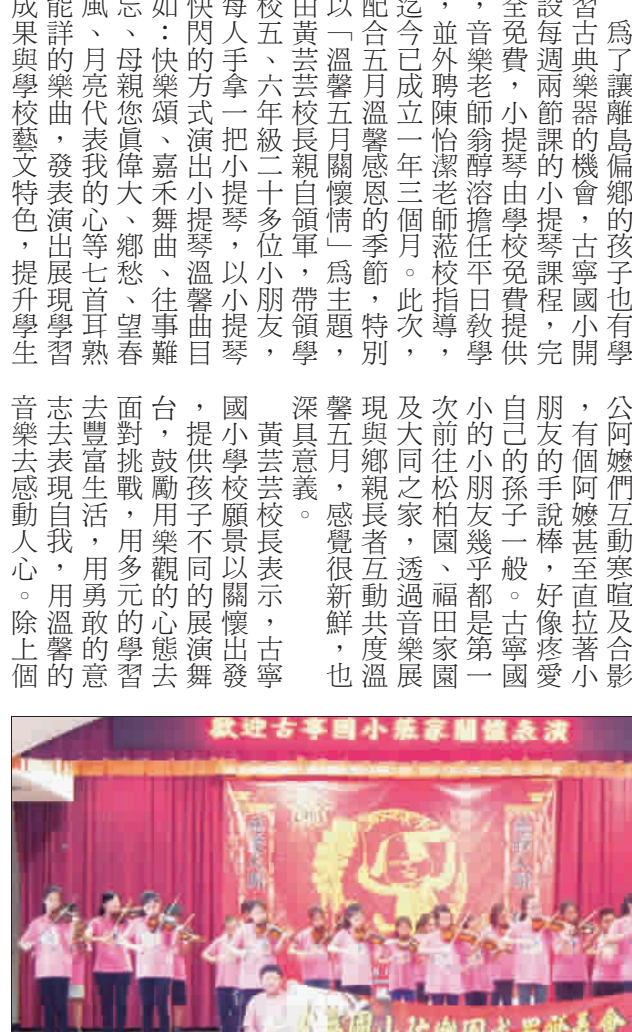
為了讓離島偏鄉的孩子也有學習古典樂器的機會，古寧國小開設每週兩節課的小提琴課程，完全免費，小提琴由學校免費提供，音樂老師翁醇溶擔任平日教學，並外聘陳怡潔老師蒞校指導，迄今已成立一年三個月。此次，配合五月溫馨感恩的季節，特別以「溫馨五月關懷情」為主題，由黃芸芸校長親自領軍，帶領學校五、六年級二十多位小朋友，每人手拿一把小提琴，以小提琴快閃的方式演出小提琴溫馨曲目如：快樂頌、嘉禾舞曲、往事難忘、母親您真偉大、鄉愁、望春風、月亮代表我的心等七首耳熟能詳的樂曲，發表演出展現學習成果與學校藝文特色，提升學生

公阿嬤們互動寒暄及合影，有個阿嬤甚至直拉著小朋友的手說棒，好像疼愛自己的孫子一般。古寧國小的小朋友幾乎都是第一次前往松柏園、福田家園及大同之家，透過音樂展現與鄉親長者互動共度溫馨五月，感覺很新鮮，也深具意義。

黃芸芸校長表示，古寧國小學校願景以關懷出發，提供孩子不同的展演舞台，鼓勵用樂觀的心態去面對挑戰，用多元的學習去豐富生活，用勇敢的意志去表現自我，用溫馨的音樂去感動人心。除上個

歡迎古寧國小蒞家關懷表演

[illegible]